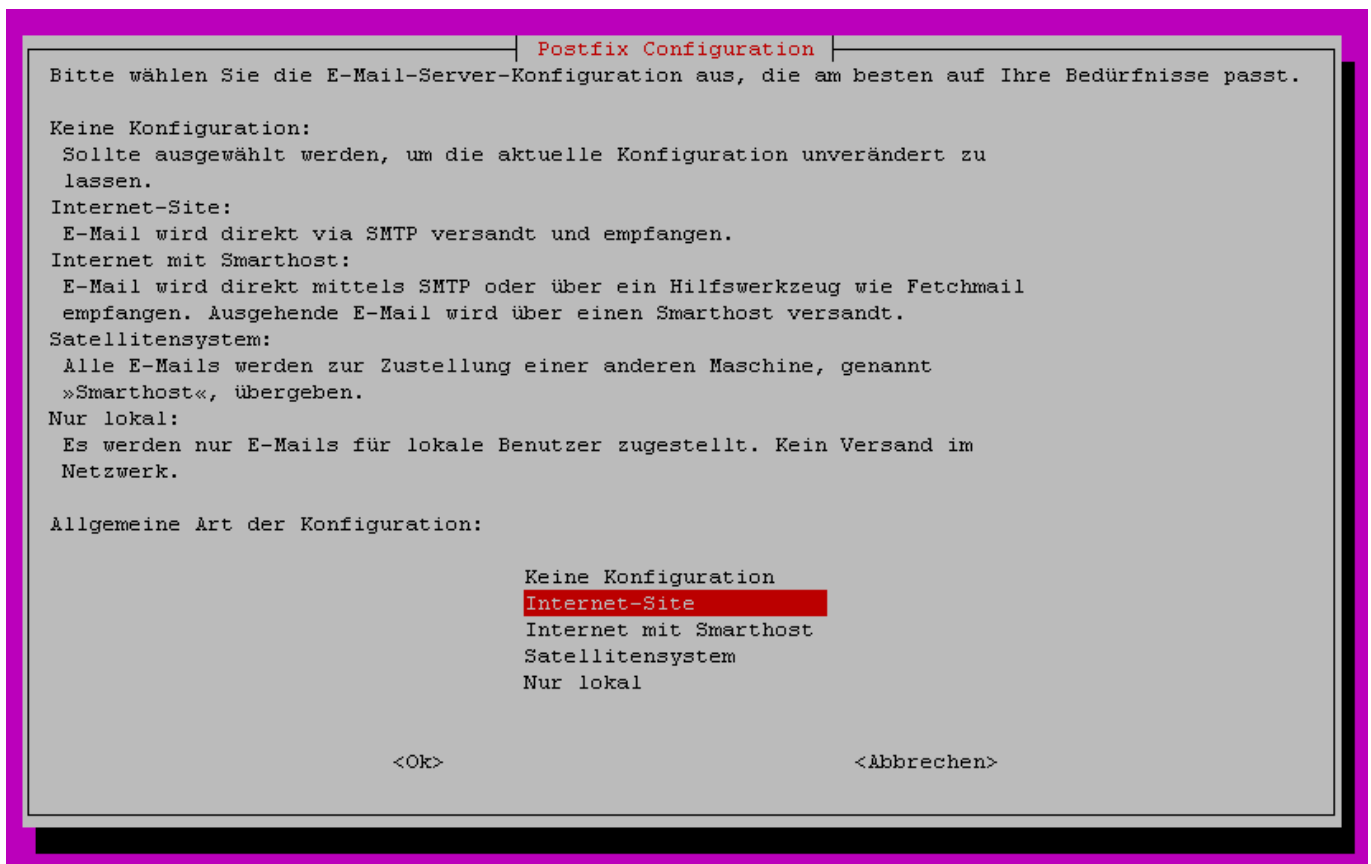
Postfix Configuration

Bitte wählen Sie die E-Mail-Server-Konfiguration aus, die am besten auf Ihre Bedürfnisse passt.

Keine Konfiguration:
Sollte ausgewählt werden, um die aktuelle Konfiguration unverändert zu lassen.
Internet-Site:
E-Mail wird direkt via SMTP versandt und empfangen.
Internet mit Smarthost:
E-Mail wird direkt mittels SMTP oder über ein Hilfswerkzeug wie Fetchmail empfangen. Ausgehende E-Mail wird über einen Smarthost versandt.
Satellitensystem:
Alle E-Mails werden zur Zustellung einer anderen Maschine, genannt »Smarthost«, übergeben.
Nur lokal:
Es werden nur E-Mails für lokale Benutzer zugestellt. Kein Versand im Netzwerk.

Allgemeine Art der Konfiguration:

Keine Konfiguration
Internet-Site
Internet mit Smarthost
Satellitensystem
Nur lokal

<Ok>

<Abbrechen>